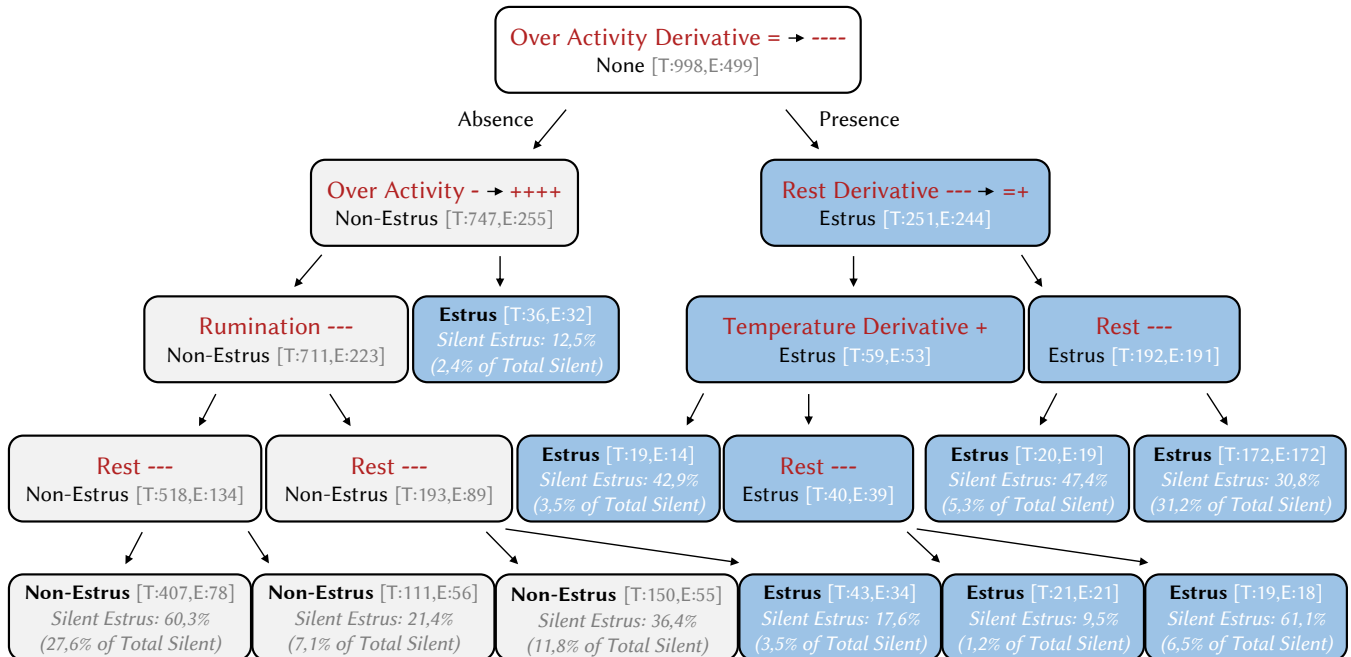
Over Activity Derivative = → ----
None [T:998,E:499]

Absence

Presence

Over Activity - → ++++
Non-Estrus [T:747,E:255]

Rest Derivative --- → =+
Estrus [T:251,E:244]

Rumination ---
Non-Estrus [T:711,E:223]

**Estrus** [T:36,E:32]
*Silent Estrus: 12,5%*
*(2,4% of Total Silent)*

Temperature Derivative +
Estrus [T:59,E:53]

Rest ---
Estrus [T:192,E:191]

Rest ---
Non-Estrus [T:518,E:134]

Rest ---
Non-Estrus [T:193,E:89]

**Estrus** [T:19,E:14]
*Silent Estrus: 42,9%*
*(3,5% of Total Silent)*

Rest ---
Estrus [T:40,E:39]

**Estrus** [T:20,E:19]
*Silent Estrus: 47,4%*
*(5,3% of Total Silent)*

**Estrus** [T:172,E:172]
*Silent Estrus: 30,8%*
*(31,2% of Total Silent)*

**Non-Estrus** [T:407,E:78]
*Silent Estrus: 60,3%*
*(27,6% of Total Silent)*

**Non-Estrus** [T:111,E:56]
*Silent Estrus: 21,4%*
*(7,1% of Total Silent)*

**Non-Estrus** [T:150,E:55]
*Silent Estrus: 36,4%*
*(11,8% of Total Silent)*

**Estrus** [T:43,E:34]
*Silent Estrus: 17,6%*
*(3,5% of Total Silent)*

**Estrus** [T:21,E:21]
*Silent Estrus: 9,5%*
*(1,2% of Total Silent)*

**Estrus** [T:19,E:18]
*Silent Estrus: 61,1%*
*(6,5% of Total Silent)*